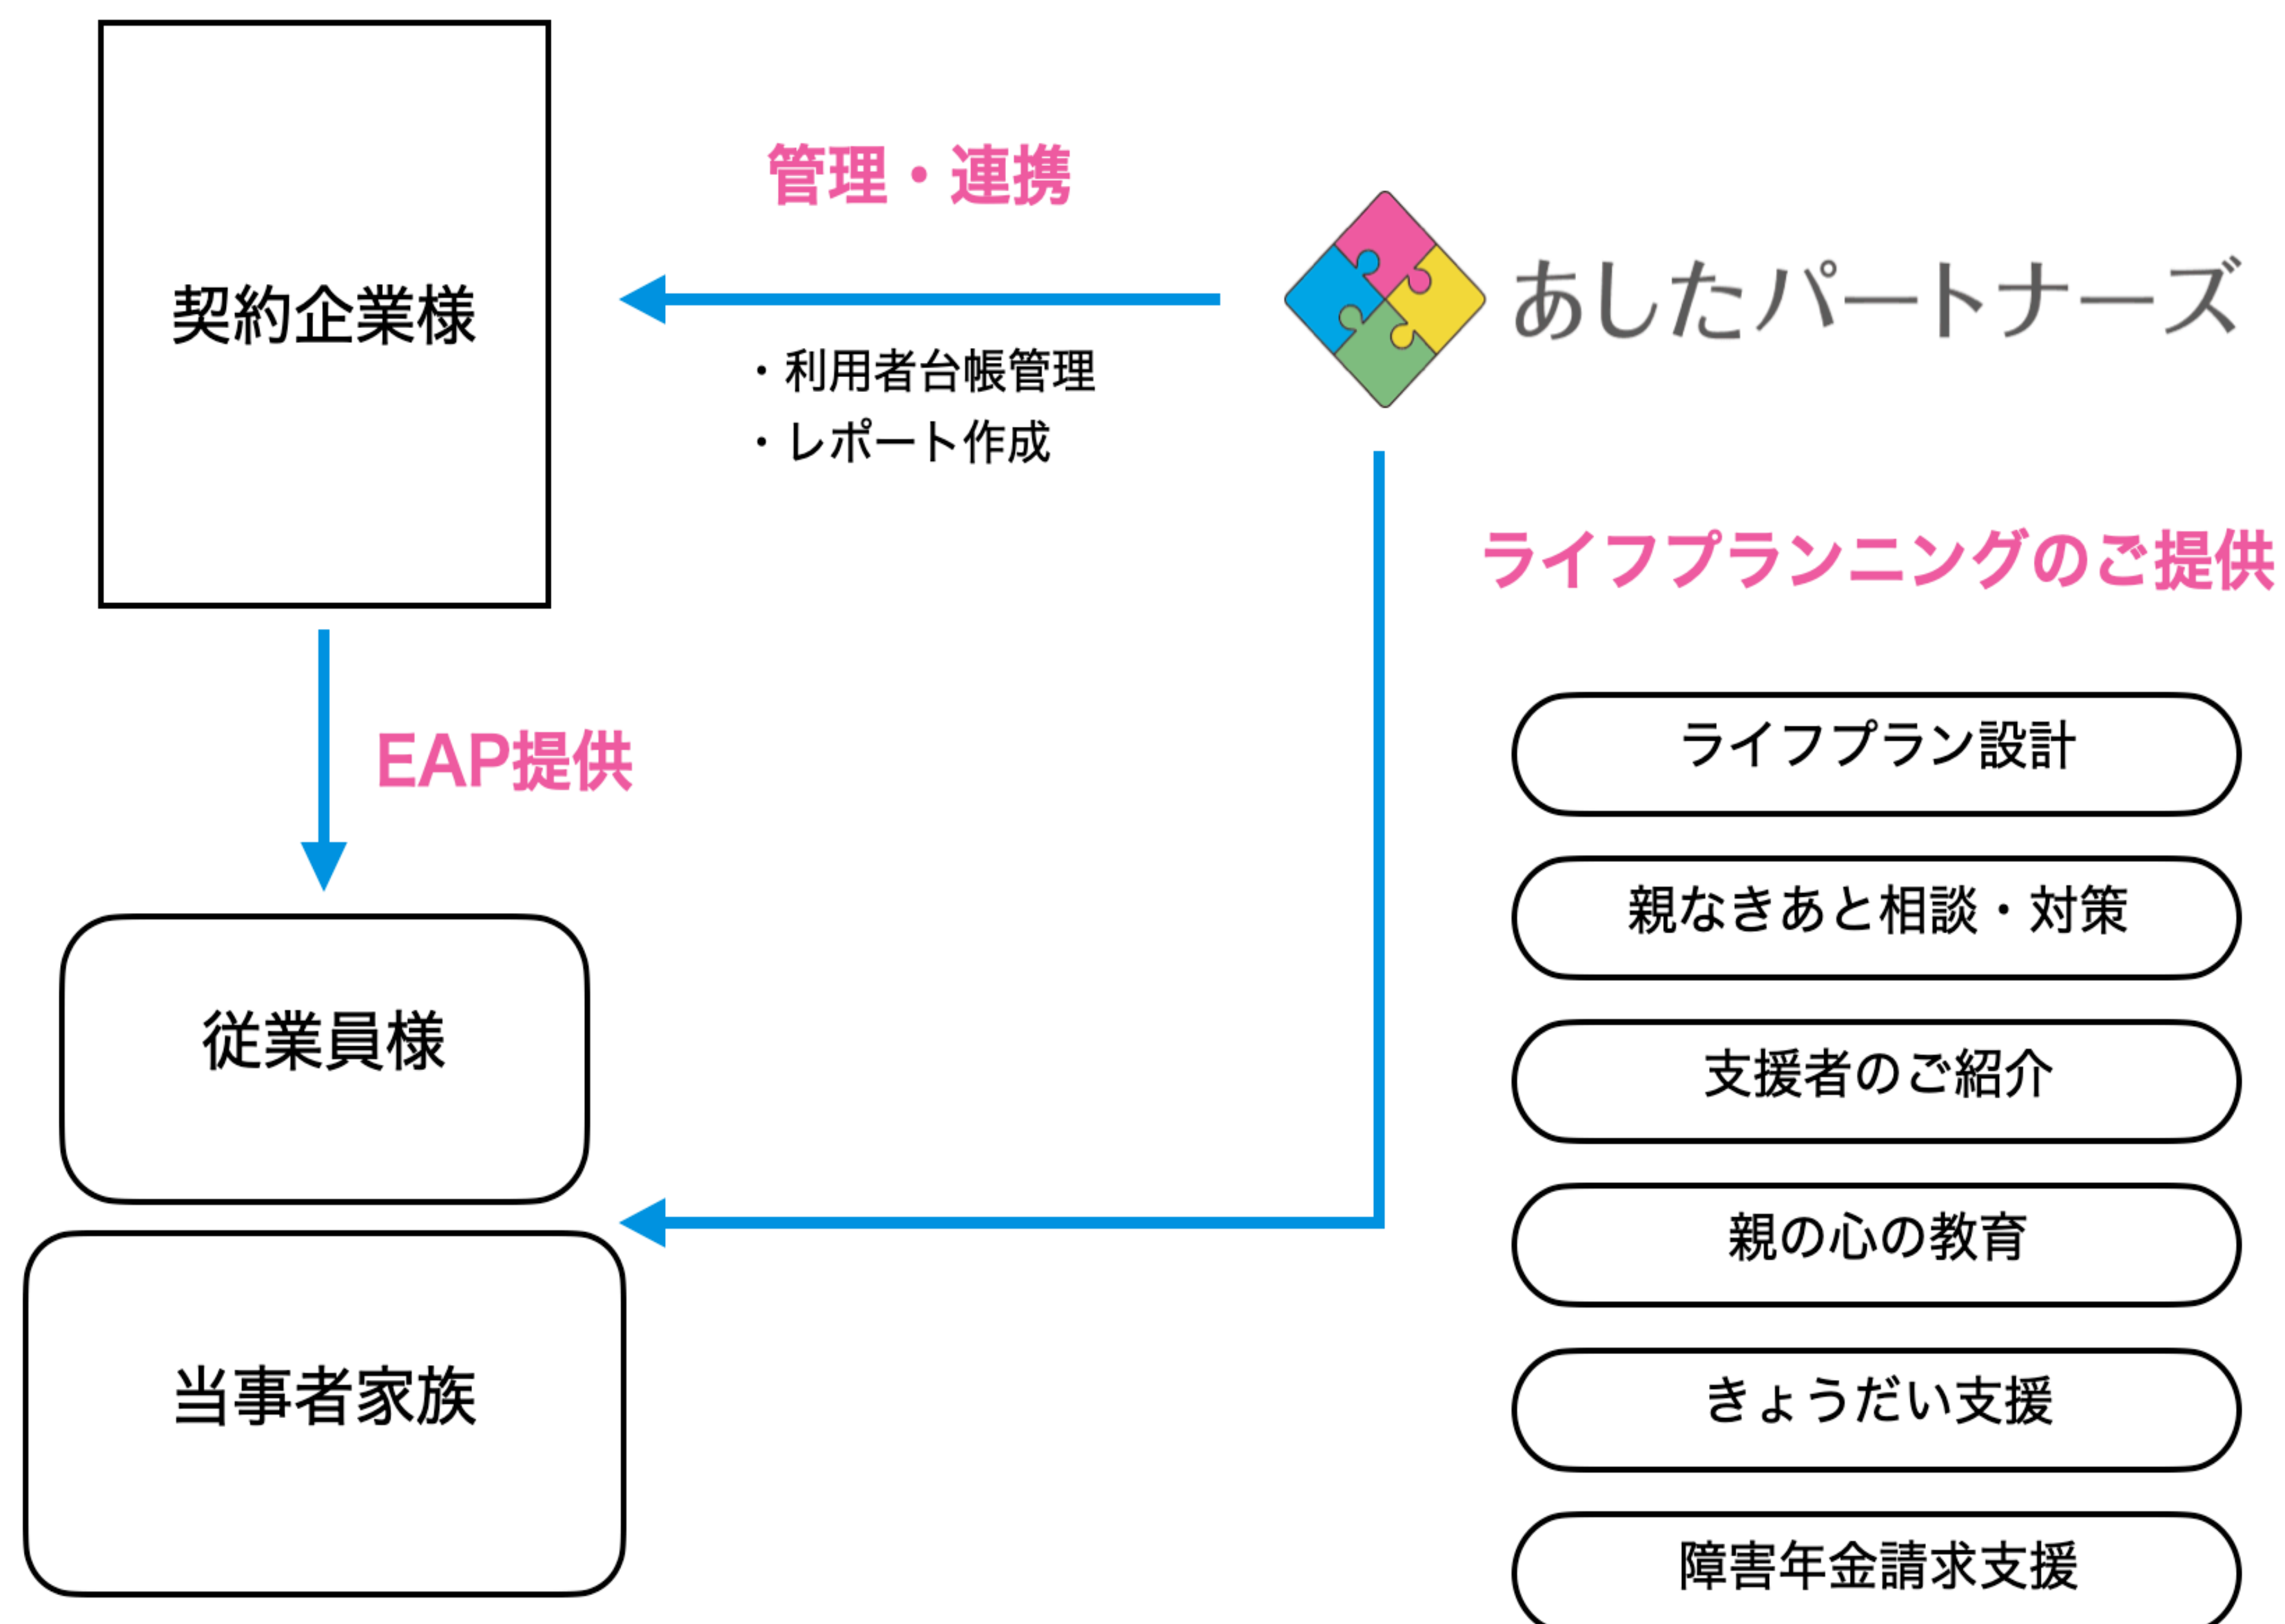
契約企業様

管理・連携

あしたパートナーズ

・利用者台帳管理
・レポート作成

ライフプランニングのご提供

EAP提供

ライフプラン設計

親なきあと相談・対策

従業員様

支援者のご紹介

親の心の教育

当事者家族

きょうだい支援

障害年金請求支援